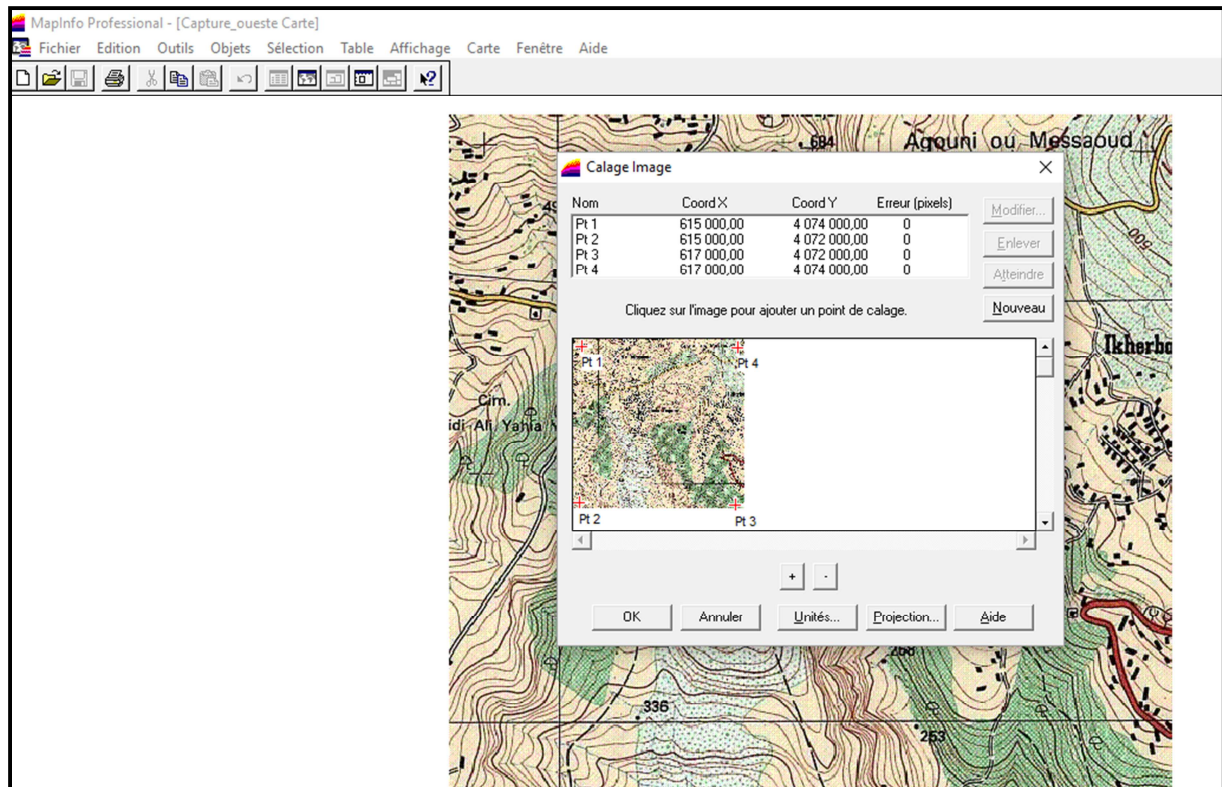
MapInfo Professional - [Capture_oueste Carte]

Fichier Edition Outils Objets Sélection Table Affichage Carte Fenêtre Aide

684 Agouni ou Messaoud

Calage Image

| Nom | Coord X | Coord Y | Erreur (pixels) |
|---|---|---|---|
| Pt 1 | 615 000,00 | 4 074 000,00 | 0 |
| Pt 2 | 615 000,00 | 4 072 000,00 | 0 |
| Pt 3 | 617 000,00 | 4 072 000,00 | 0 |
| Pt 4 | 617 000,00 | 4 074 000,00 | 0 |

Modifier...
Enlever
Atteindre
Nouveau

Cliquez sur l'image pour ajouter un point de calage.

Pt 1
Pt 4
Pt 2
Pt 3

+ -

OK Annuler Unités... Projection... Aide

Ikherbo
Cim.
idi Ali Yahia
900
268
336
253